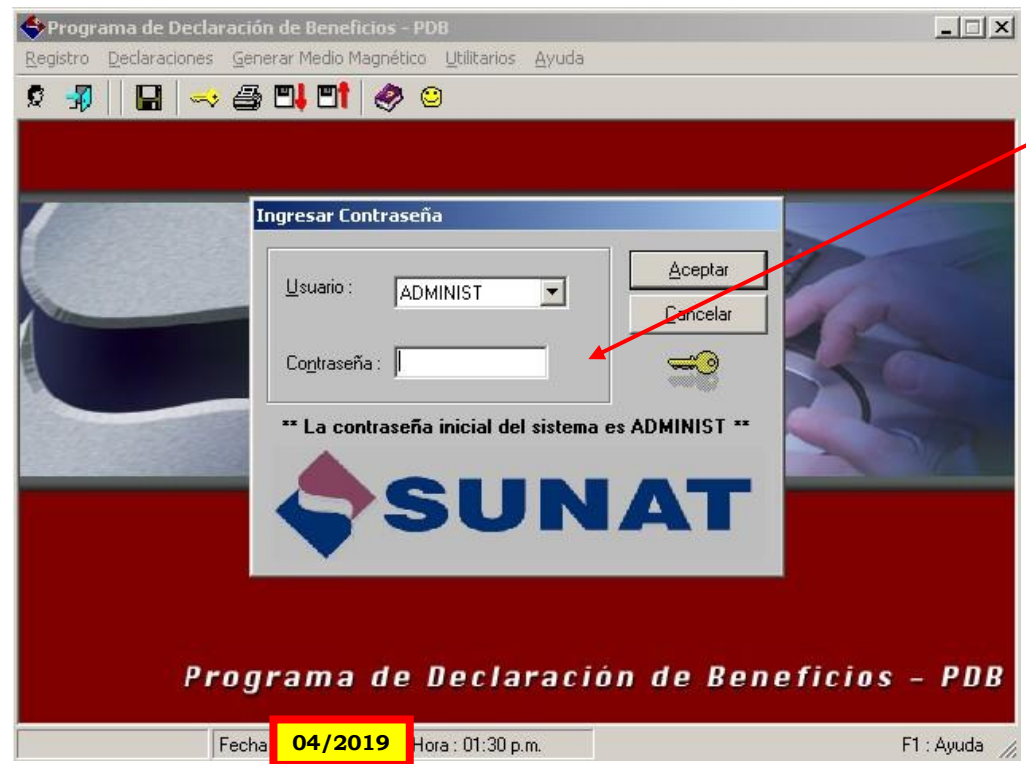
Programa de Declaración de Beneficios - PDB

Registro Declaraciones Generar Medio Magnético Utilitarios Ayuda

Ingresar Contraseña

Usuario : ADMINIST

Contraseña :

Aceptar

Cancelar

** La contraseña inicial del sistema es ADMINIST **

SUNAT

Programa de Declaración de Beneficios - PDB

Fecha 04/2019 Hora : 01:30 p.m.

F1 : Ayuda